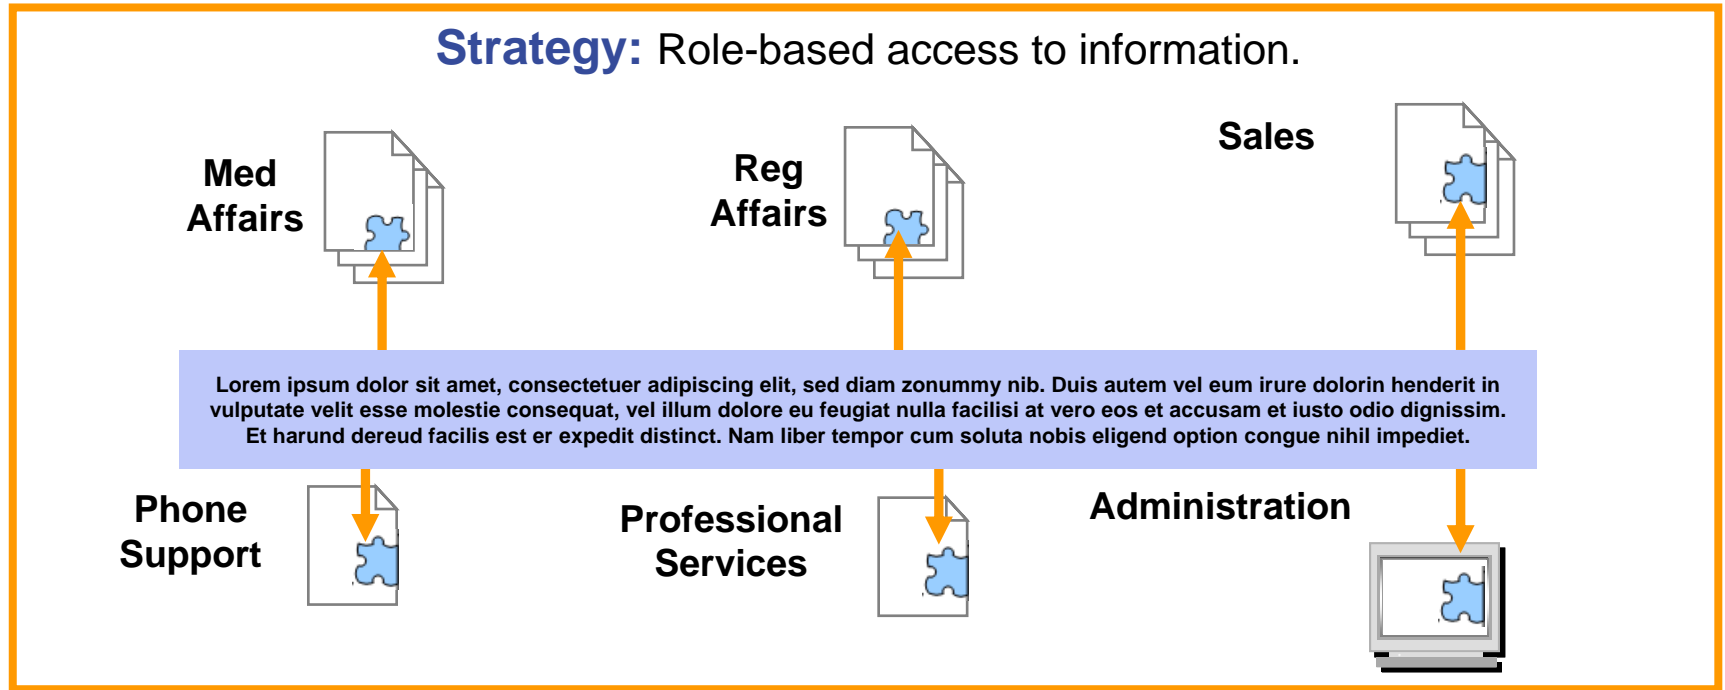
Strategy: Role-based access to information.

Med Affairs

Reg Affairs

Sales

Lorem ipsum dolor sit amet, consectetuer adipiscing elit, sed diam zonummy nib. Duis autem vel eum irure dolorin henderit in vulputate velit esse molestie consequat, vel illum dolore eu feugiat nulla facilisi at vero eos et accusam et iusto odio dignissim. Et harund dereud facilis est er expedit distinct. Nam liber tempor cum soluta nobis eligend option congue nihil impediet.

Phone Support

Professional Services

Administration